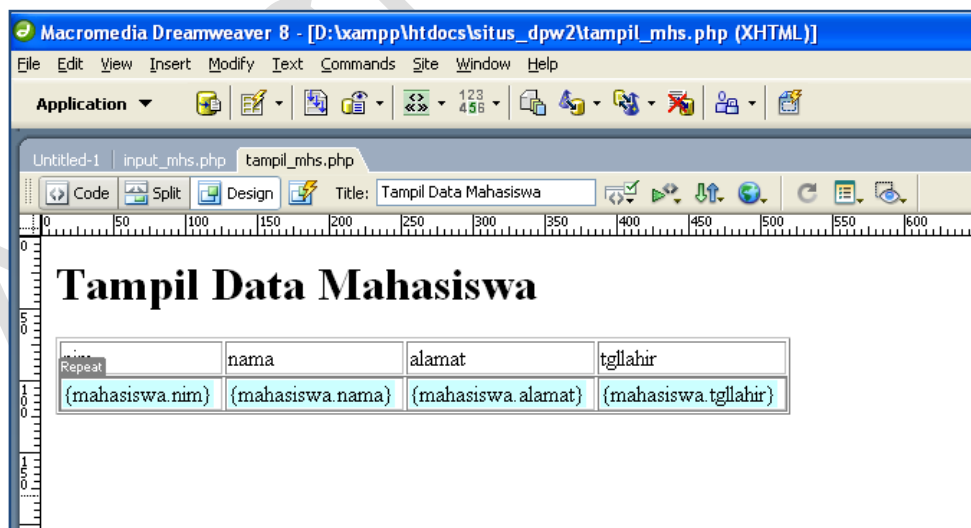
Macromedia Dreamweaver 8 - [D:\xampp\htdocs\situs_dpw2\tampil_mhs.php (XHTML)]

File Edit View Insert Modify Text Commands Site Window Help

Application

123 456

Untitled-1 input_mhs.php tampil_mhs.php

Code Split Design Title: Tampil Data Mahasiswa

0 50 100 150 200 250 300 350 400 450 500 550 600

0

50

100

150

# Tampil Data Mahasiswa

| nim | nama | alamat | tgllahir |
|---|---|---|---|
| {mahasiswa.nim} | {mahasiswa.nama} | {mahasiswa.alamat} | {mahasiswa.tgllahir} |

Repeat